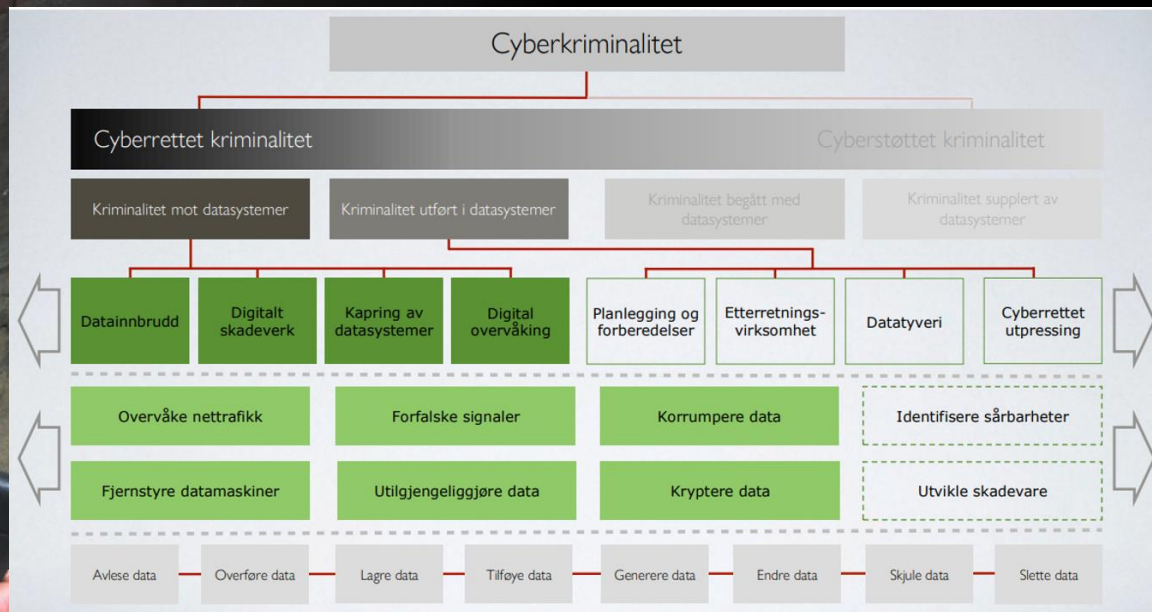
Cyberkriminalitet

Cyberrettet kriminalitet

Cyberstøttet kriminalitet

Kriminalitet mot datasystemer

Kriminalitet utført i datasystemer

Kriminalitet begått med datasystemer

Kriminalitet supplert av datasystemer

Datainnbrudd

Digitalt skadeverk

Kapring av datasystemer

Digital overvåking

Planlegging og forberedelser

Etterretningsvirksomhet

Datatyveri

Cyberrettet utpressing

Overvåke nettrafikk

Forfalske signaler

Korrumpere data

Identifisere sårbarheter

Fjernstyre datamaskiner

Utilgjengeliggjøre data

Kryptere data

Utvikle skadevare

Avlese data

Overføre data

Lagre data

Tilføye data

Generere data

Endre data

Skjule data

Slette data